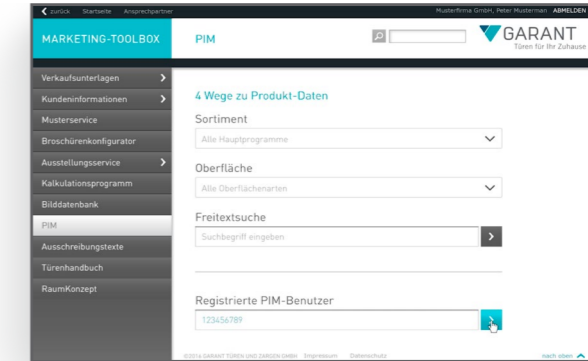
zurück Startseite Ansprechpartner

Musterfirma GmbH, Peter Mustermann ABMELDEN

MARKETING-TOOLBOX

PIM

GARANT
Türen für Ihr Zuhause

Verkaufsunterlagen
Kundeninformationen
Musterservice
Broschürenkonfigurator
Ausstellungsservice
Kalkulationsprogramm
Bilddatenbank
PIM
Ausschreibungstexte
Türenhandbuch
RaumKonzept

4 Wege zu Produkt-Daten

Sortiment
Alle Hauptprogramme

Oberfläche
Alle Oberflächenarten

Freitextsuche
Suchbegriff eingeben

Registrierte PIM-Benutzer
123456789

©2016 GARANT TÜREN UND ZARGEN GMBH Impressum Datenschutz

nach oben